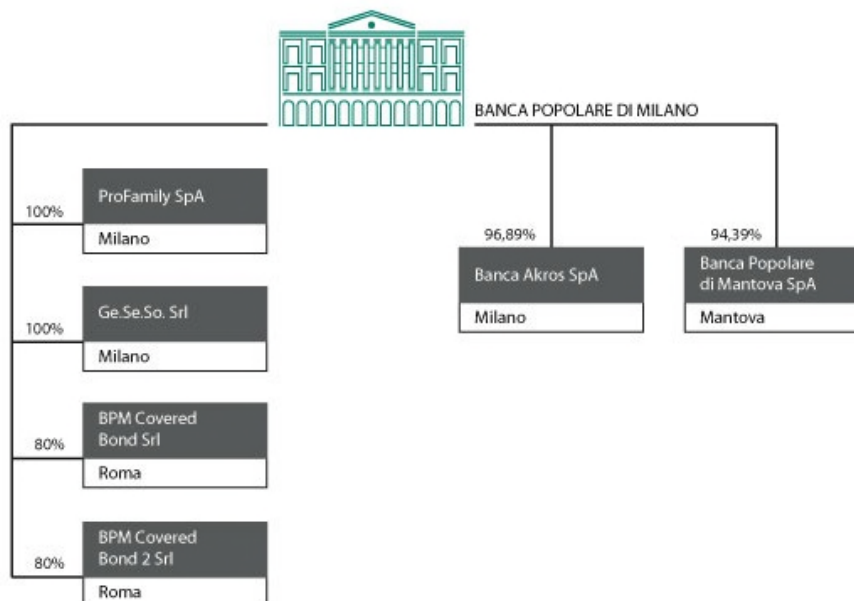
BANCA POPOLARE DI MILANO

100%
ProFamily SpA
Milano

100%
Ge.Se.So. Srl
Milano

80%
BPM Covered Bond Srl
Roma

80%
BPM Covered Bond 2 Srl
Roma

96,89%
Banca Akros SpA
Milano

94,39%
Banca Popolare di Mantova SpA
Mantova